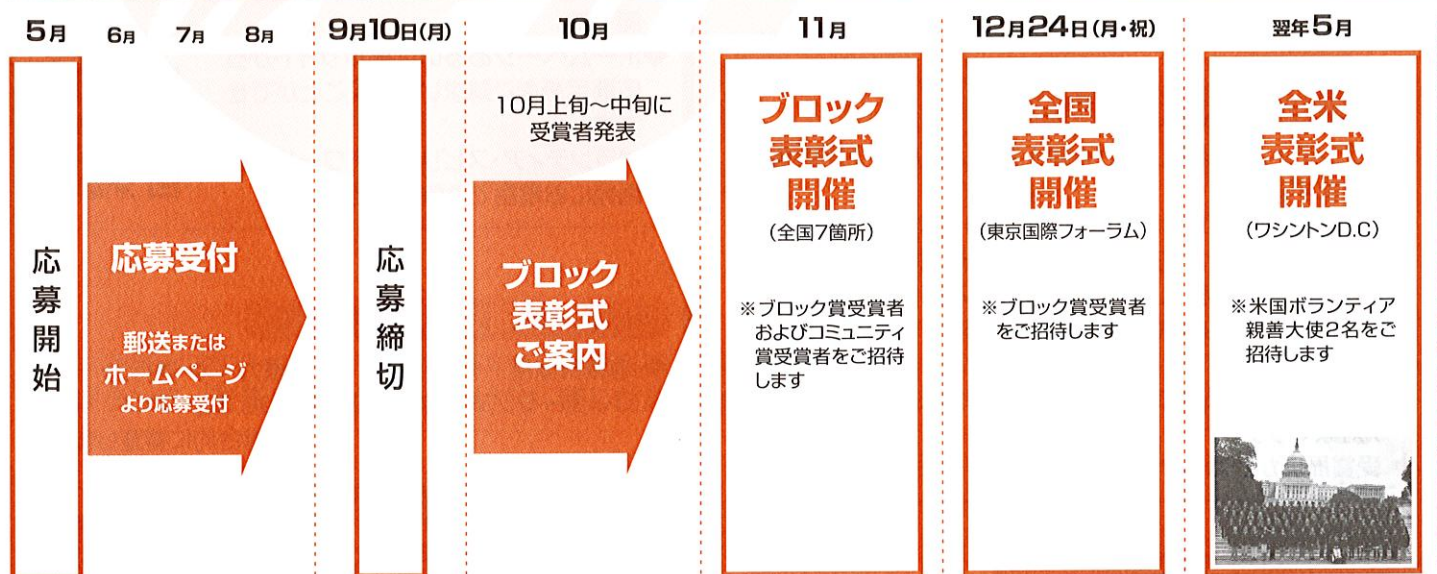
5月 6月 7月 8月

応募開始

応募受付

郵送またはホームページより応募受付

9月10日(月)

応募締切

10月

10月上旬～中旬に受賞者発表

ブロック表彰式ご案内

11月

ブロック表彰式開催

(全国7箇所)

※ブロック賞受賞者およびコミュニティ賞受賞者をご招待します

12月24日(月・祝)

全国表彰式開催

(東京国際フォーラム)

※ブロック賞受賞者をご招待します

翌年5月

全米表彰式開催

(ワシントンD.C)

※米国ボランティア親善大使2名をご招待します